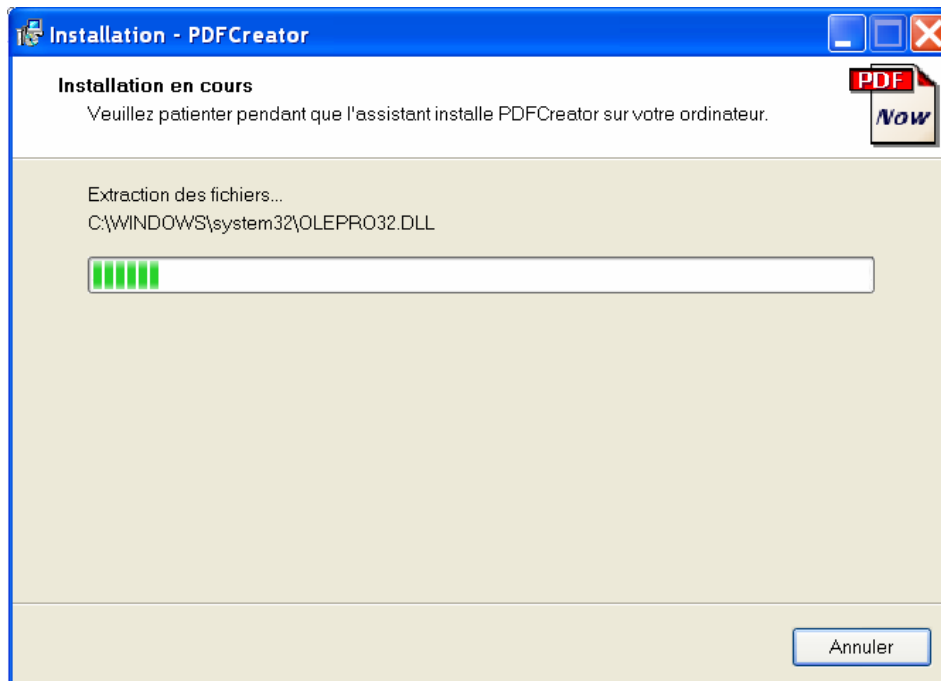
Installation - PDFCreator

Installation en cours
Veuillez patienter pendant que l'assistant installe PDFCreator sur votre ordinateur.

PDF Now

Extraction des fichiers...
C:\WINDOWS\system32\OLEPRO32.DLL

Annuler